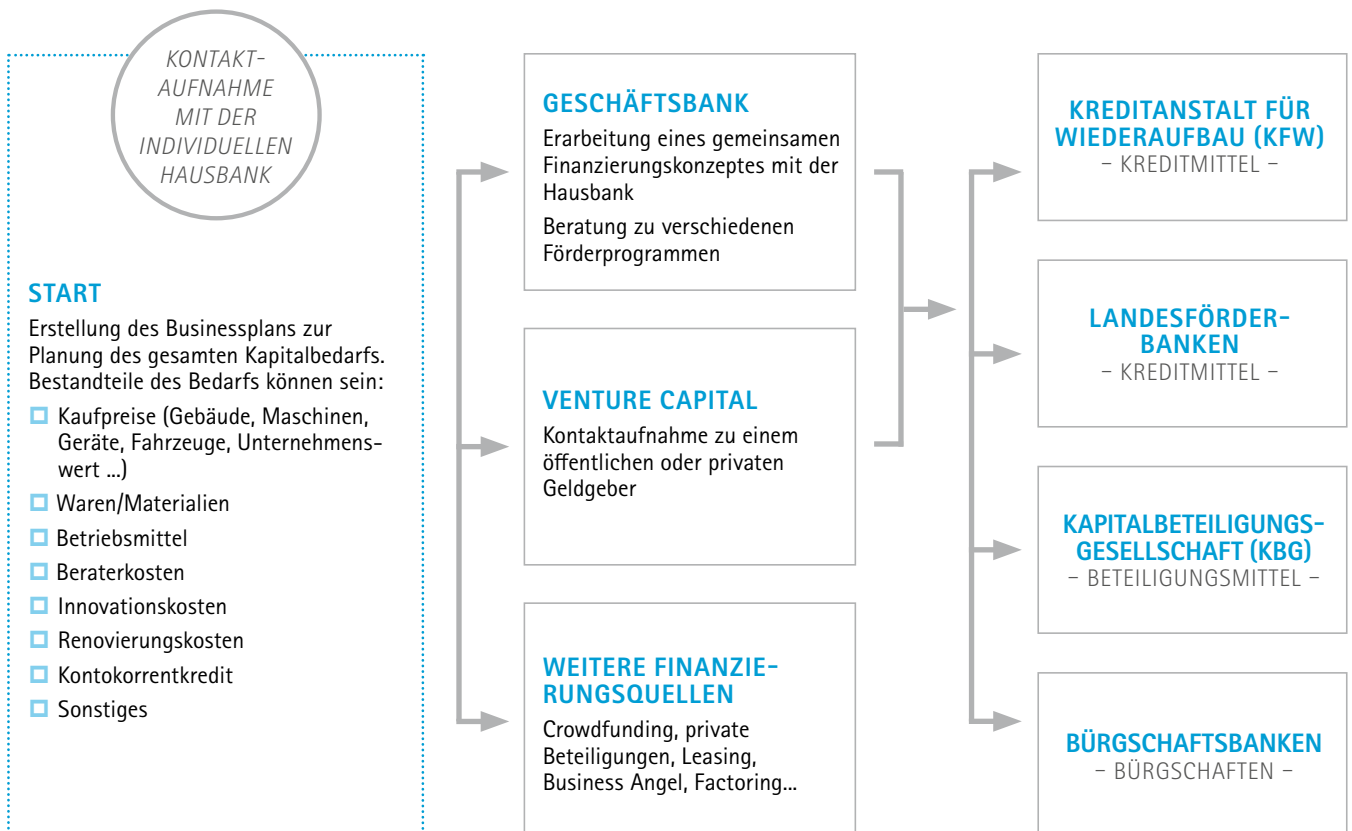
KONTAKTAUFNAHME MIT DER INDIVIDUELLEN HAUSBANK

START

Erstellung des Businessplans zur Planung des gesamten Kapitalbedarfs. Bestandteile des Bedarfs können sein:

- Kaufpreise (Gebäude, Maschinen, Geräte, Fahrzeuge, Unternehmenswert ...)
- Waren/Materialien
- Betriebsmittel
- Beraterkosten
- Innovationskosten
- Renovierungskosten
- Kontokorrentkredit
- Sonstiges

GESCHÄFTSBANK

Erarbeitung eines gemeinsamen Finanzierungskonzeptes mit der Hausbank

Beratung zu verschiedenen Förderprogrammen

VENTURE CAPITAL

Kontaktaufnahme zu einem öffentlichen oder privaten Geldgeber

WEITERE FINANZIERUNGSQUELLEN

Crowdfunding, private Beteiligungen, Leasing, Business Angel, Factoring...

KREDITANSTALT FÜR WIEDERAUFBAU (KFW)
– KREDITMITTEL –

LANDESFÖRDERBANKEN
– KREDITMITTEL –

KAPITALBETEILIGUNGSGESELLSCHAFT (KBG)
– BETEILIGUNGSMITTEL –

BÜRGSCHAFTSBANKEN
– BÜRGSCHAFTEN –